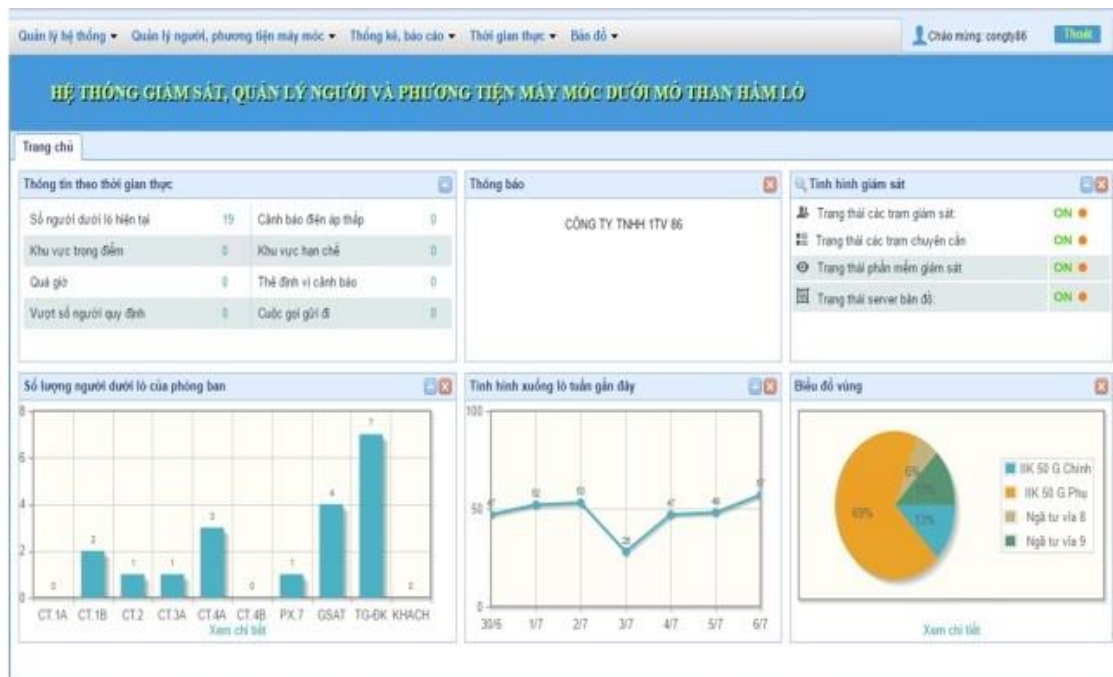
Quản lý hệ thống ▾ Quản lý người, phương tiện máy móc ▾ Thống kê, báo cáo ▾ Thời gian thực ▾ Bản đồ ▾

Chào mừng: congty86 Thoát

HỆ THỐNG GIÁM SÁT, QUẢN LÝ NGƯỜI VÀ PHƯƠNG TIỆN MÁY MÓC DƯỚI MỎ THAN HẦM LÒ

Trang chủ

Thông tin theo thời gian thực

| Số người dưới lò hiện tại | 19 | Cảnh báo điện áp thấp | 0 |
|---|---|---|---|
| Khu vực trọng điểm | 0 | Khu vực hạn chế | 0 |
| Quá giờ | 0 | Thẻ định vị cảnh báo | 0 |
| Vượt số người quy định | 0 | Cuộc gọi gửi đi | 0 |

Thông báo

CÔNG TY TNHH 1TV 86

Tình hình giám sát

| Trạng thái các trạm giám sát: | ON |
|---|---|
| Trạng thái các trạm chuyên cần | ON |
| Trạng thái phần mềm giám sát | ON |
| Trạng thái server bản đồ: | ON |

Số lượng người dưới lò của phòng ban

8
6
4
2
0
0 2 1 1 3 0 1 4 7 0
CT.1A CT.1B CT.2 CT.3A CT.4A CT.4B PX.7 GSAT TG-ĐK KHACH
Xem chi tiết

Tình hình xuống lò tuần gần đây

100
50
0
47 52 53 28 47 48 57
30/6 1/7 2/7 3/7 4/7 5/7 6/7

Biểu đồ vùng

69% 6% 12% 13%
IIK 50 G Chính
IIK 50 G Phụ
Ngã tư vỉa 8
Ngã tư vỉa 9

Xem chi tiết